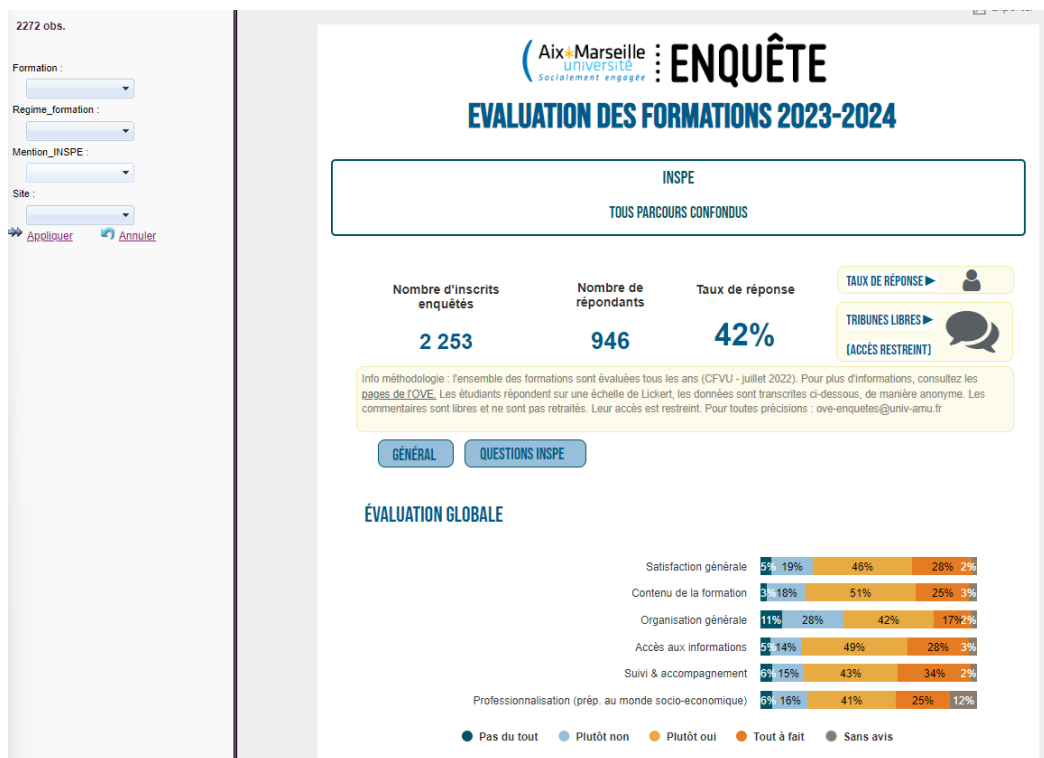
2272 obs.

Formation :

Regime_formation :

Mention_INSPE :

Site :

Appliquer Annuler

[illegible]

Aix Marseille université Socialement engagée ENQUÊTE

EVALUATION DES FORMATIONS 2023-2024

INSPE

TOUS PARCOURS CONFONDUS

Nombre d'inscrits enquêtés
2 253

Nombre de répondants
946

Taux de réponse
42%

TAUX DE RÉPONSE ▶

TRIBUNES LIBRES ▶ (ACCÈS RESTREINT)

Info méthodologie : l'ensemble des formations sont évaluées tous les ans (CFVU - juillet 2022). Pour plus d'informations, consultez les pages de l'OVE. Les étudiants répondent sur une échelle de Lickert, les données sont transcrites ci-dessous, de manière anonyme. Les commentaires sont libres et ne sont pas retraités. Leur accès est restreint. Pour toutes précisions : ove-enquetes@univ-amu.fr

GÉNÉRAL

QUESTIONS INSPE

ÉVALUATION GLOBALE

| | Pas du tout | Plutôt non | Plutôt oui | Tout à fait | Sans avis |
|---|---|---|---|---|---|
| Satisfaction générale | 5% | 19% | 46% | 28% | 2% |
| Contenu de la formation | 3% | 18% | 51% | 25% | 3% |
| Organisation générale | 11% | 28% | 42% | 17% | 2% |
| Accès aux informations | 5% | 14% | 49% | 28% | 3% |
| Suivi & accompagnement | 6% | 15% | 43% | 34% | 2% |
| Professionnalisation (prép. au monde socio-economique) | 6% | 16% | 41% | 25% | 12% |

Pas du tout Plutôt non Plutôt oui Tout à fait Sans avis